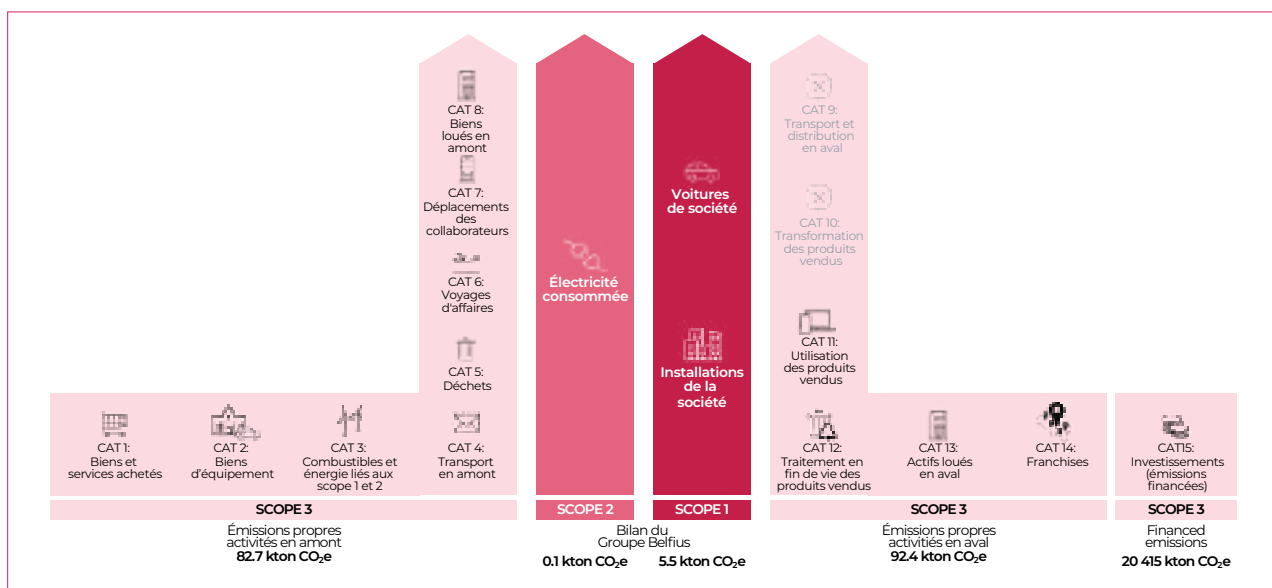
CAT 8: Biens loués en amont

CAT 7: Déplacements des collaborateurs

CAT 6: Voyages d'affaires

CAT 5: Déchets

CAT 1: Biens et services achetés

CAT 2: Biens d'équipement

CAT 3: Combustibles et énergie liés aux scope 1 et 2

CAT 4: Transport en amont

SCOPE 3

Émissions propres activités en amont
**82.7 kton $CO_2$e**

Électricité consommée

SCOPE 2

Voitures de société

Installations de la société

SCOPE 1

Bilan du Groupe Belfius

**0.1 kton $CO_2$e** **5.5 kton $CO_2$e**

CAT 9: Transport et distribution en aval

CAT 10: Transformation des produits vendus

CAT 11: Utilisation des produits vendus

CAT 12: Traitement en fin de vie des produits vendus

CAT 13: Actifs loués en aval

CAT 14: Franchises

SCOPE 3

Émissions propres activités en aval
**92.4 kton $CO_2$e**

CAT15: Investissements (émissions financées)

SCOPE 3

Financed emissions
**20 415 kton $CO_2$e**